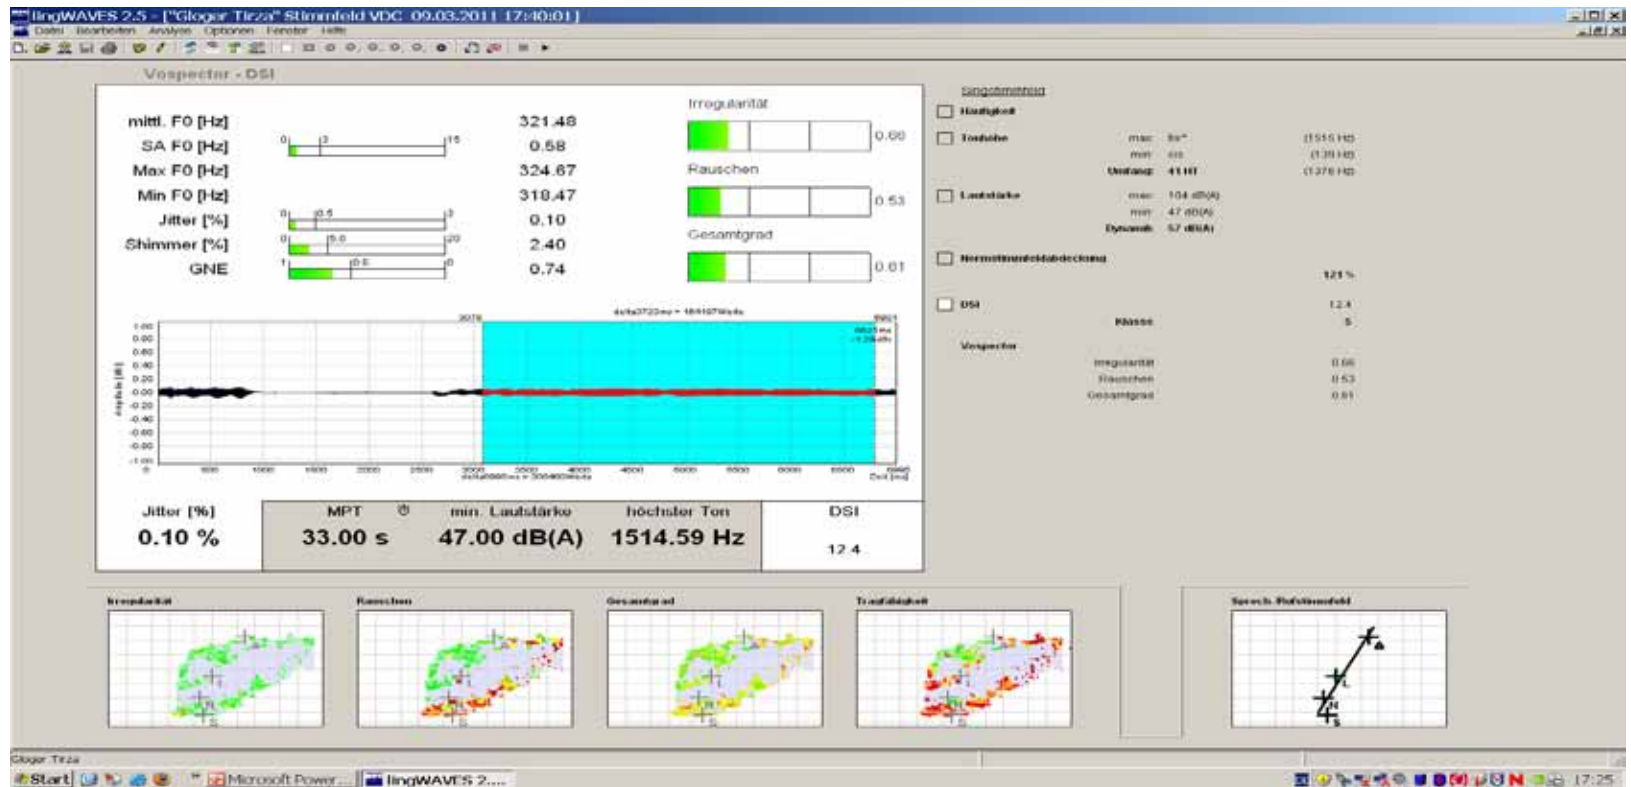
lingWAVES 2.5 - ["Gloger Tirza" Stimmfeld VDC 09.03.2011 17:40:01]

Datei Bearbeiten Analyse Optionen Fenster Hilfe

Vospector - DSI

| | |
|---|---|
| mittl. F0 [Hz] | 321.48 |
| SA F0 [Hz] | 0.58 |
| Max F0 [Hz] | 324.67 |
| Min F0 [Hz] | 318.47 |
| Jitter [%] | 0.10 |
| Shimmer [%] | 2.40 |
| GNE | 0.74 |

Irregularität 0.66

Rauschen 0.53

Gesamtgrad 0.61

Jitter [%] 0.10 %

MPT 33.00 s

min. Lautstärke 47.00 dB(A)

höchster Ton 1514.59 Hz

DSI 12.4

Singstimmfeld

Häufigkeit

Tonhöhe max fis⁴ (1515 Hz) min cis (139 Hz) Umfang 41 HT (1376 Hz)

Lautstärke max 104 dB(A) min 47 dB(A) Dynamik 57 dB(A)

Normstimmfeldabdeckung 121 %

DSI 12.4 Klasse 5

Vospector Irregularität 0.66 Rauschen 0.53 Gesamtgrad 0.61

Irregularität

Rauschen

Gesamtgrad

Tragfähigkeit

Sprech. Rufstimmfeld

Gloger Tirza

Start Microsoft Power... lingWAVES 2.... 17:25